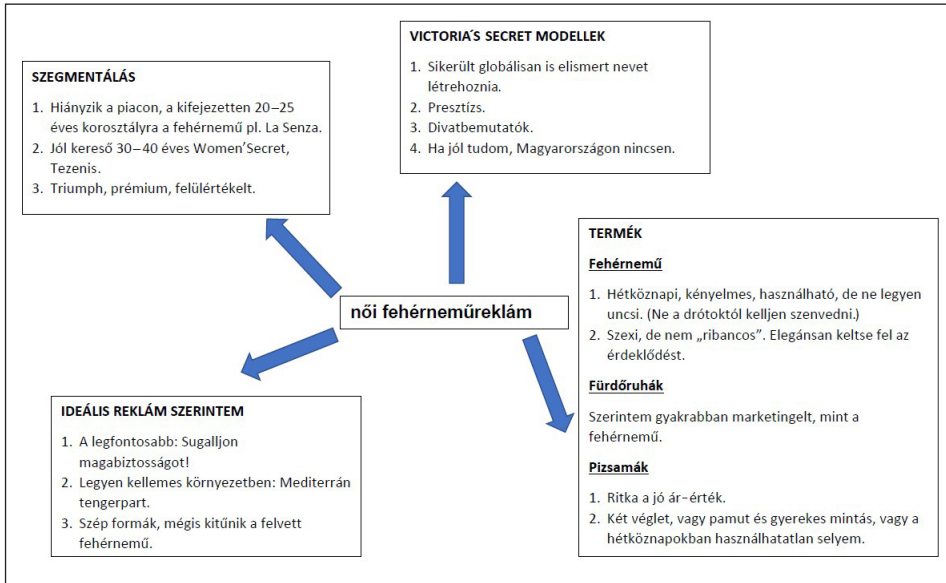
VICTORIA´S SECRET MODELLEK

1. Sikerült globálisan is elismert nevet létrehoznia.
2. Presztízs.
3. Divatbemutatók.
4. Ha jól tudom, Magyarországon nincsen.

SZEGMENTÁLÁS

1. Hiányzik a piacon, a kifejezetten 20–25 éves korosztályra a fehérnemű pl. La Senza.
2. Jól kereső 30–40 éves Women'Secret, Tezenis.
3. Triumph, prémium, felülértékelt.

női fehérneműreklám

TERMÉK

Fehérnemű

1. Hétköznapi, kényelmes, használható, de ne legyen uncsi. (Ne a drótoktól kelljen szenvedni.)
2. Szexi, de nem „ribancos". Elegánsan keltse fel az érdeklődést.

Fürdőruhák

Szerintem gyakrabban marketingelt, mint a fehérnemű.

Pizsamák

1. Ritka a jó ár-érték.
2. Két véglet, vagy pamut és gyerekes mintás, vagy a hétköznapokban használhatatlan selyem.

IDEÁLIS REKLÁM SZERINTEM

1. A legfontosabb: Sugalljon magabiztosságot!
2. Legyen kellemes környezetben: Mediterrán tengerpart.
3. Szép formák, mégis kitűnik a felvett fehérnemű.